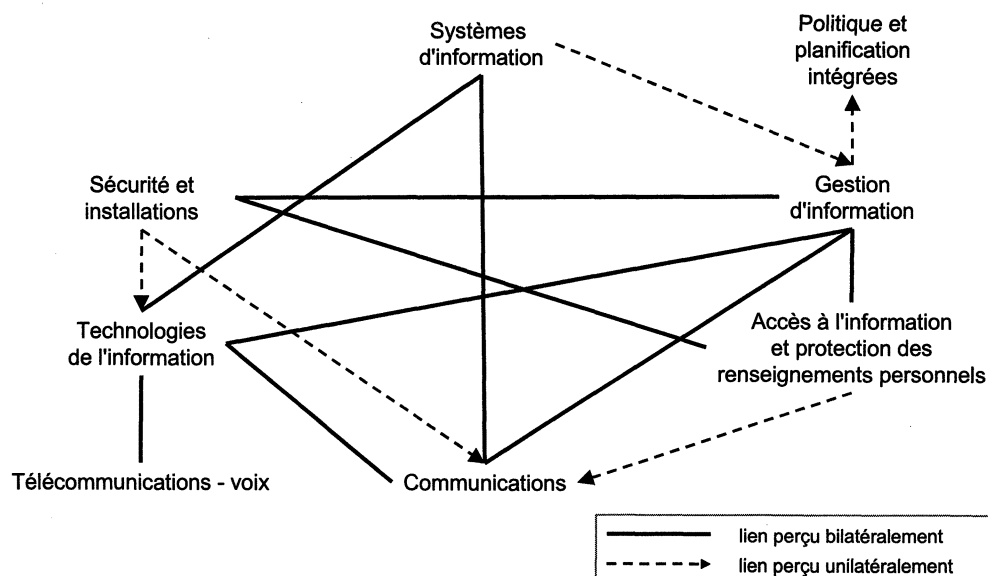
Systèmes d'information

Politique et planification intégrées

Sécurité et installations

Gestion d'information

Technologies de l'information

Accès à l'information et protection des renseignements personnels

Télécommunications - voix

Communications

lien perçu bilatéralement

lien perçu unilatéralement